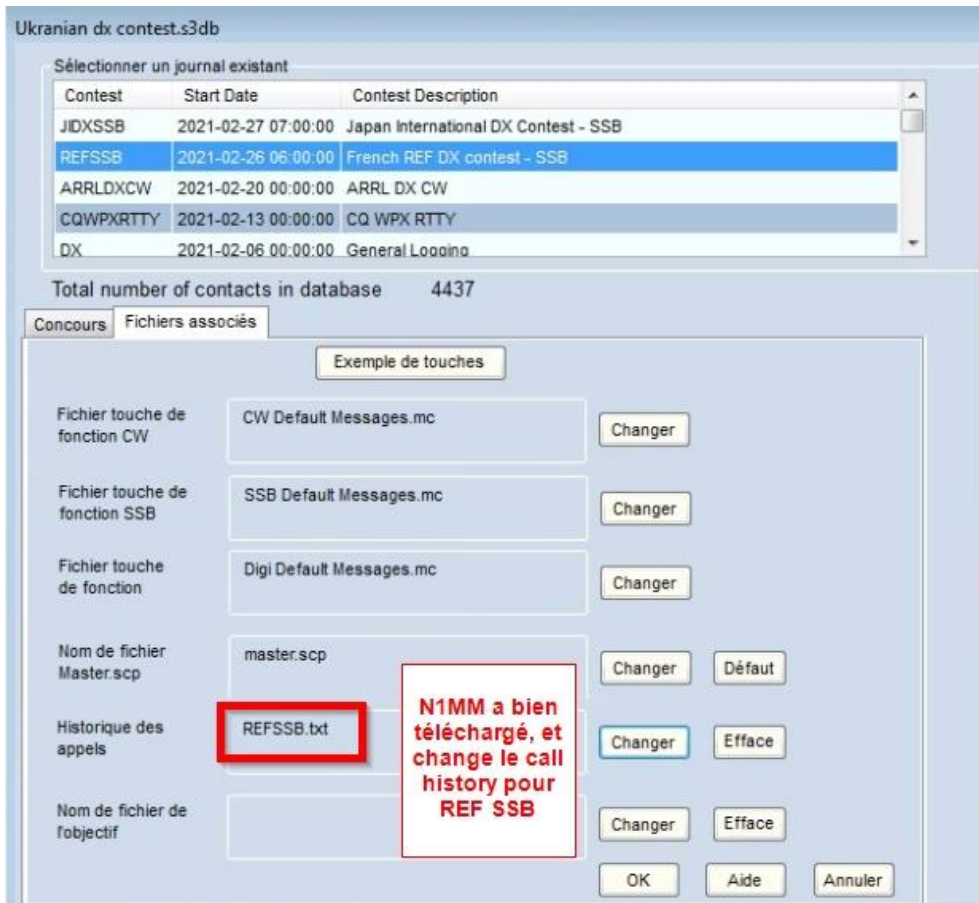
Ukranian dx contest.s3db

Sélectionner un journal existant

| Contest | Start Date | Contest Description |
|---|---|---|
| JIDXSSB | 2021-02-27 07:00:00 | Japan International DX Contest - SSB |
| REFSSB | 2021-02-26 06:00:00 | French REF DX contest - SSB |
| ARRLDXCW | 2021-02-20 00:00:00 | ARRL DX CW |
| CQWPXRTTY | 2021-02-13 00:00:00 | CQ WPX RTTY |
| DX | 2021-02-06 00:00:00 | General Logging |

Total number of contacts in database 4437

Concours Fichiers associés

Exemple de touches

Fichier touche de fonction CW
CW Default Messages.mc
Changer

Fichier touche de fonction SSB
SSB Default Messages.mc
Changer

Fichier touche de fonction
Digi Default Messages.mc
Changer

Nom de fichier Master.scp
master.scp
Changer Défaut

Historique des appels
REFSSB.txt
Changer Efface

N1MM a bien téléchargé, et change le call history pour REF SSB

Nom de fichier de l'objectif
Changer Efface

OK Aide Annuler